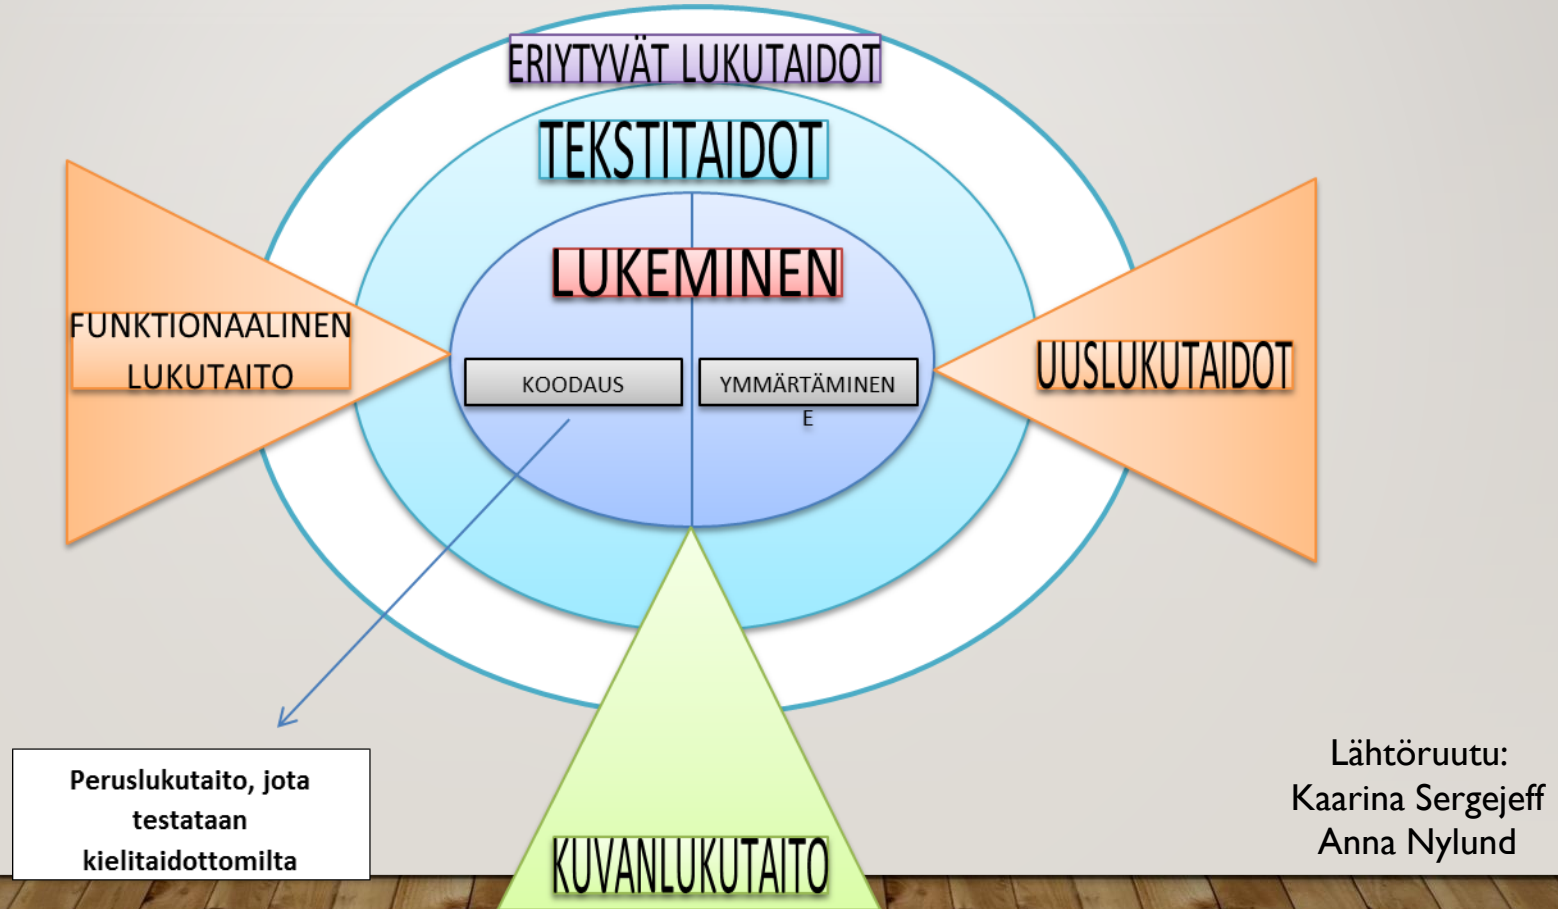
ERIYTYVÄT LUKUTAIDOT

TEKSTITAIDOT

LUKEMINEN

FUNKTIONAALINEN LUKUTAITO

KOODAUS

YMMÄRTÄMINEN E

UUSLUKUTAIDOT

Peruslukutaito, jota testataan kielitaidottomilta

KUVANLUKUTAITO

Lähtöruutu: Kaarina Sergejeff Anna Nylund